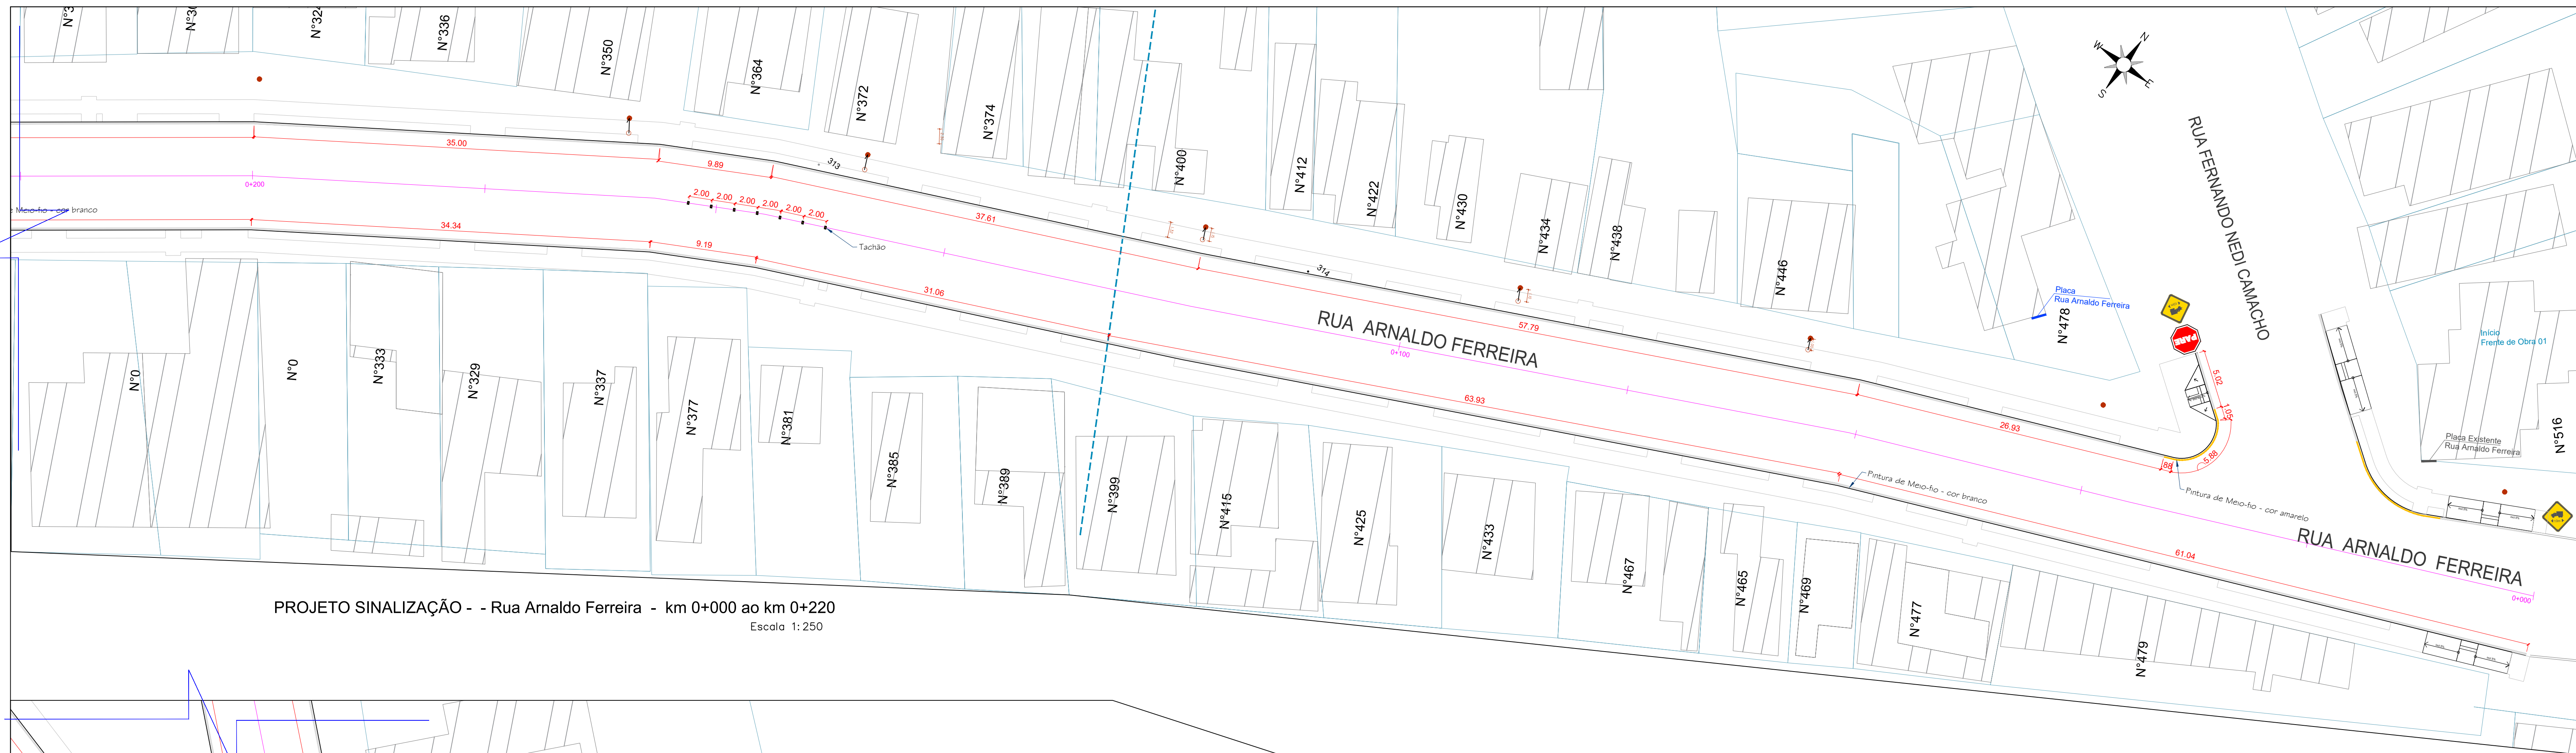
N°3
N°3
N°32
N°336
N°350
N°364
N°372
N°374
N°400
N°412
N°422
N°430
N°434
N°438
N°446
N°478
N°516

RUA FERNANDO NEDI CAMACHO

35.00
9.89
0+200
313
37.61
2.00 2.00 2.00 2.00 2.00 2.00
e Meio-fio - cor branco
34.34
9.19
Tachão
31.06
314
57.79
Placa
Rua Arnaldo Ferreira
PARE
5.02
1.05
5.88
.88
Início
Frente de Obra 01
RUA ARNALDO FERREIRA
0+100
63.93
26.93
Placa Existente
Rua Arnaldo Ferreira
Pintura de Meio-fio - cor branco
Pintura de Meio-fio - cor amarelo
RUA ARNALDO FERREIRA
61.04
0+000

N°0
N°0
N°333
N°329
N°337
N°377
N°381
N°385
N°389
N°399
N°415
N°425
N°433
N°467
N°465
N°469
N°477
N°479

PROJETO SINALIZAÇÃO - - Rua Arnaldo Ferreira - km 0+000 ao km 0+220
Escala 1:250